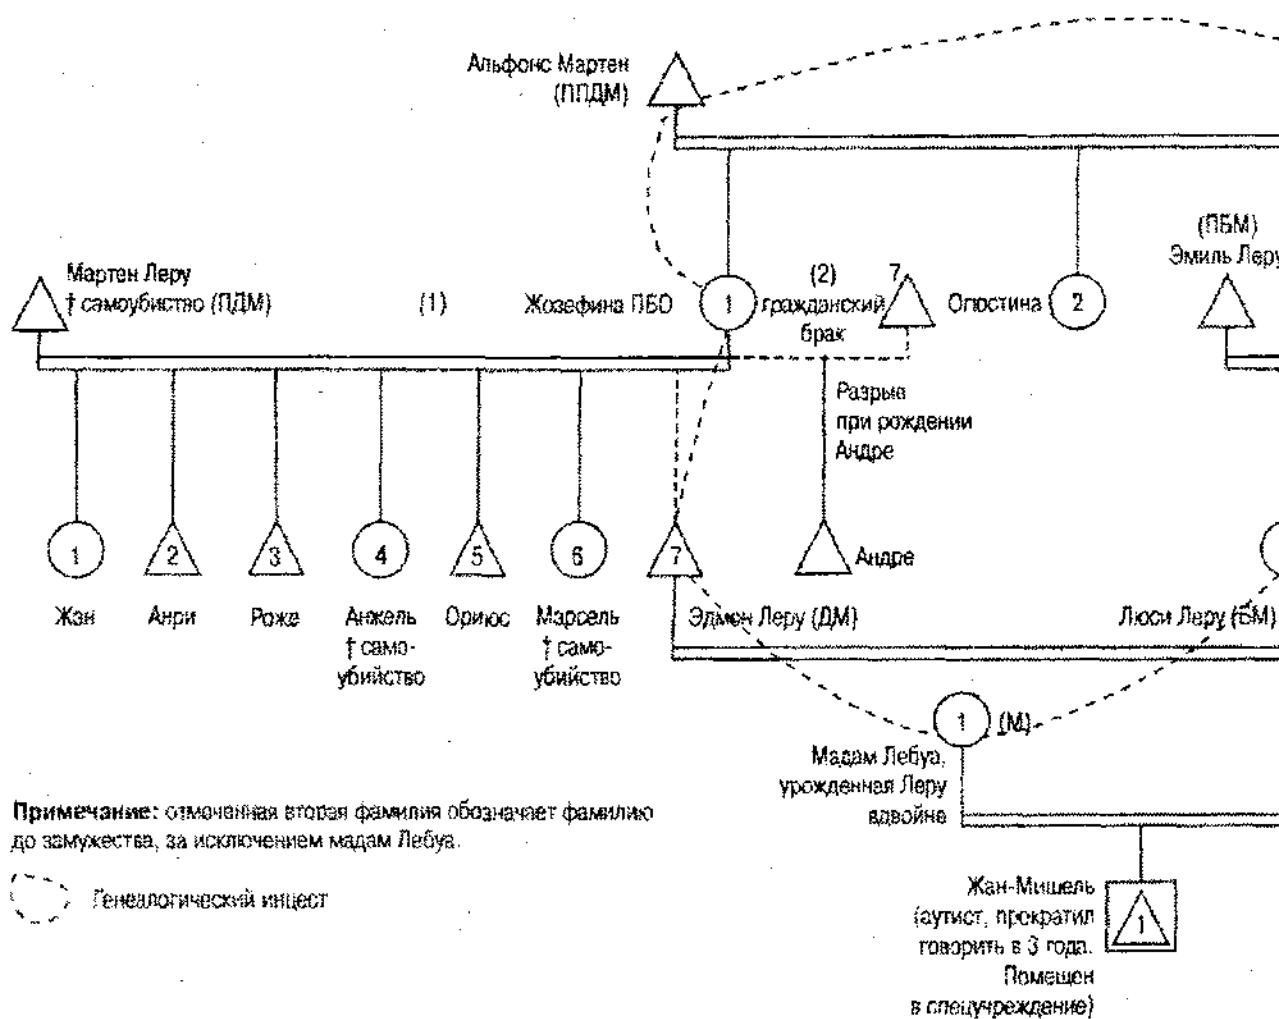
Альфонс Мартен
(ППДМ)

(ПБМ)
Эмиль Леру

Мартен Леру
† самоубийство (ПДМ)

(1)

Жозефина ПБО

1

(2)
гражданский
брак

7

Огюстина

2

Разрыв
при рождении
Андре

1

2

3

4

5

6

7

Андре

Жан

Анри

Роже

Анжель
† само-
убийство

Ориюс

Марсель
† само-
убийство

Эдмон Леру (ДМ)

Люси Леру (БМ)

1

(М)

Мадам Лебуа,
урожденная Леру
вдвойне

Примечание: отмеченная вторая фамилия обозначает фамилию до замужества, за исключением мадам Лебуа.

Генеалогический инцест

Жан-Мишель
(аутист, прекратил
говорить в 3 года.
Помещен
в спецучреждение)

1